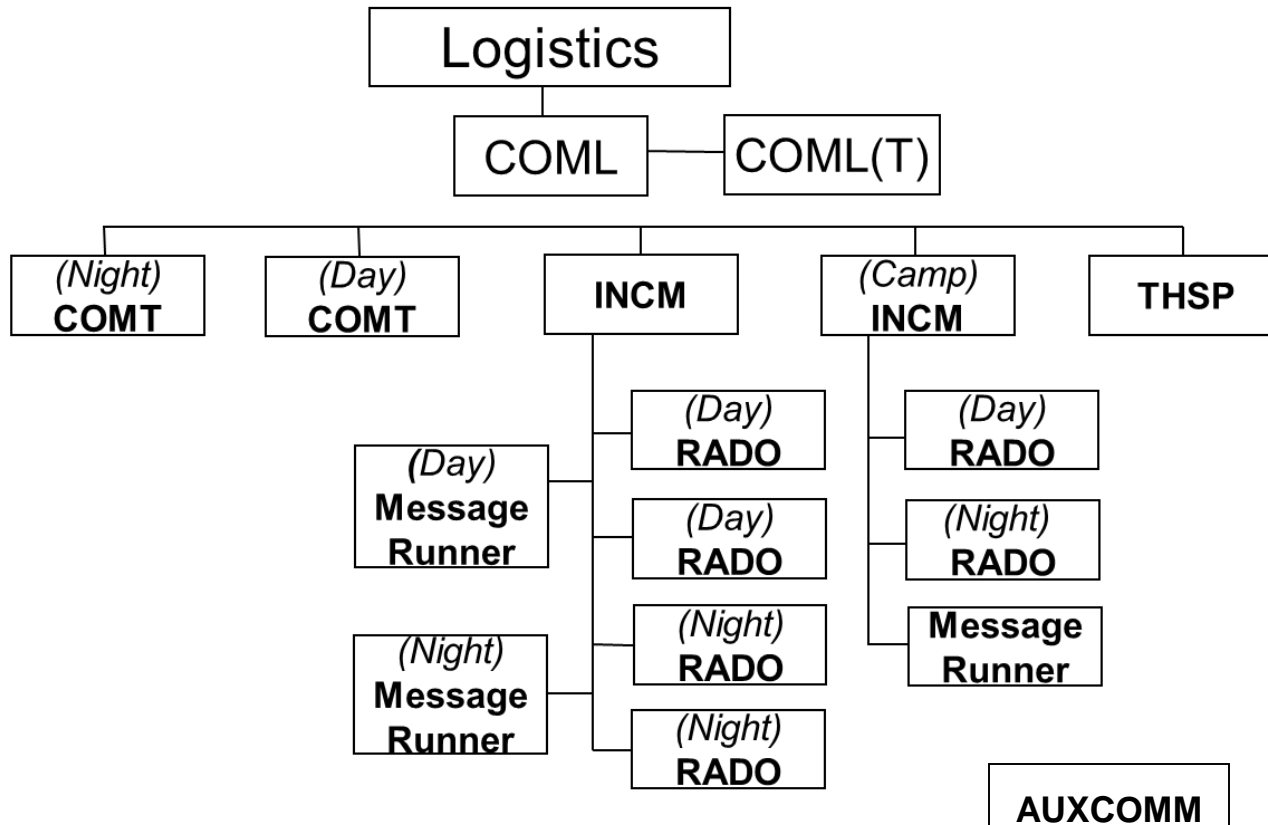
Logistics

COML

COML(T)

(Night) COMT

(Day) COMT

INCM

(Camp) INCM

THSP

(Day) Message Runner

(Night) Message Runner

(Day) RADO

(Day) RADO

(Night) RADO

(Night) RADO

(Day) RADO

(Night) RADO

Message Runner

AUXCOMM